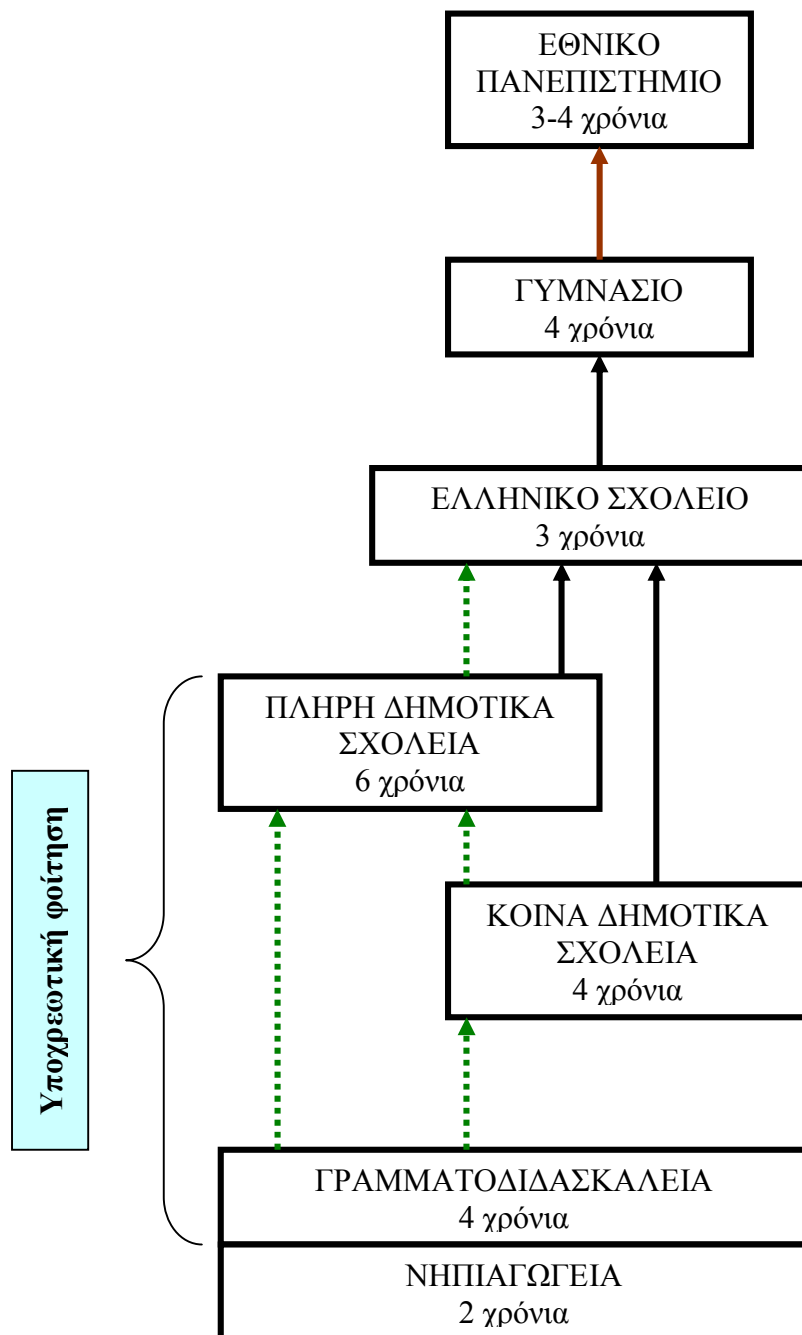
ΕΘΝΙΚΟ ΠΑΝΕΠΙΣΤΗΜΙΟ
3-4 χρόνια

ΓΥΜΝΑΣΙΟ
4 χρόνια

ΕΛΛΗΝΙΚΟ ΣΧΟΛΕΙΟ
3 χρόνια

ΠΛΗΡΗ ΔΗΜΟΤΙΚΑ ΣΧΟΛΕΙΑ
6 χρόνια

Υποχρεωτική φοίτηση

ΚΟΙΝΑ ΔΗΜΟΤΙΚΑ ΣΧΟΛΕΙΑ
4 χρόνια

ΓΡΑΜΜΑΤΟΔΙΔΑΣΚΑΛΕΙΑ
4 χρόνια

ΝΗΠΙΑΓΩΓΕΙΑ
2 χρόνια